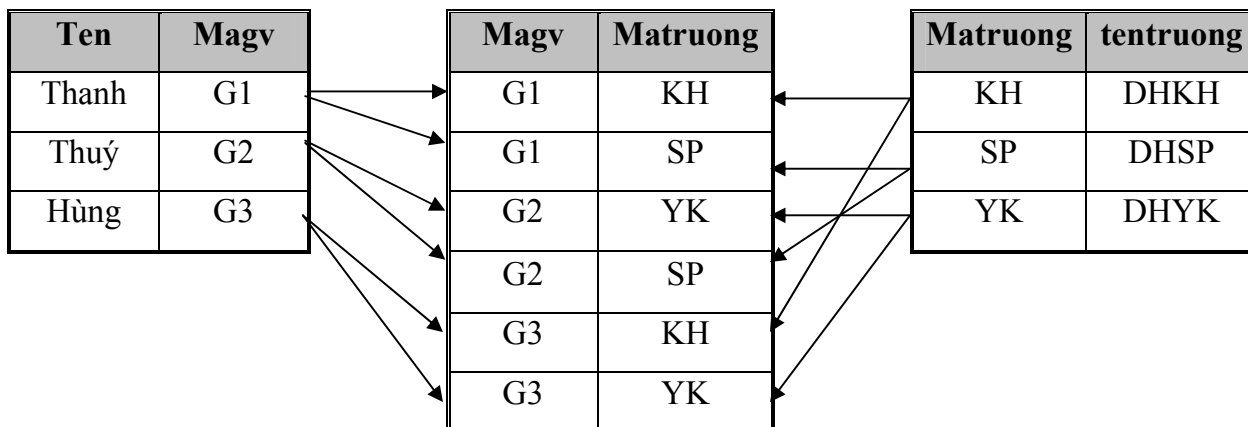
| Ten | Magv |
|---|---|
| Thanh | G1 |
| Thuý | G2 |
| Hùng | G3 |

| Magv | Matruong |
|---|---|
| G1 | KH |
| G1 | SP |
| G2 | YK |
| G2 | SP |
| G3 | KH |
| G3 | YK |

| Matruong | tentruong |
|---|---|
| KH | DHKH |
| SP | DHSP |
| YK | DHYK |